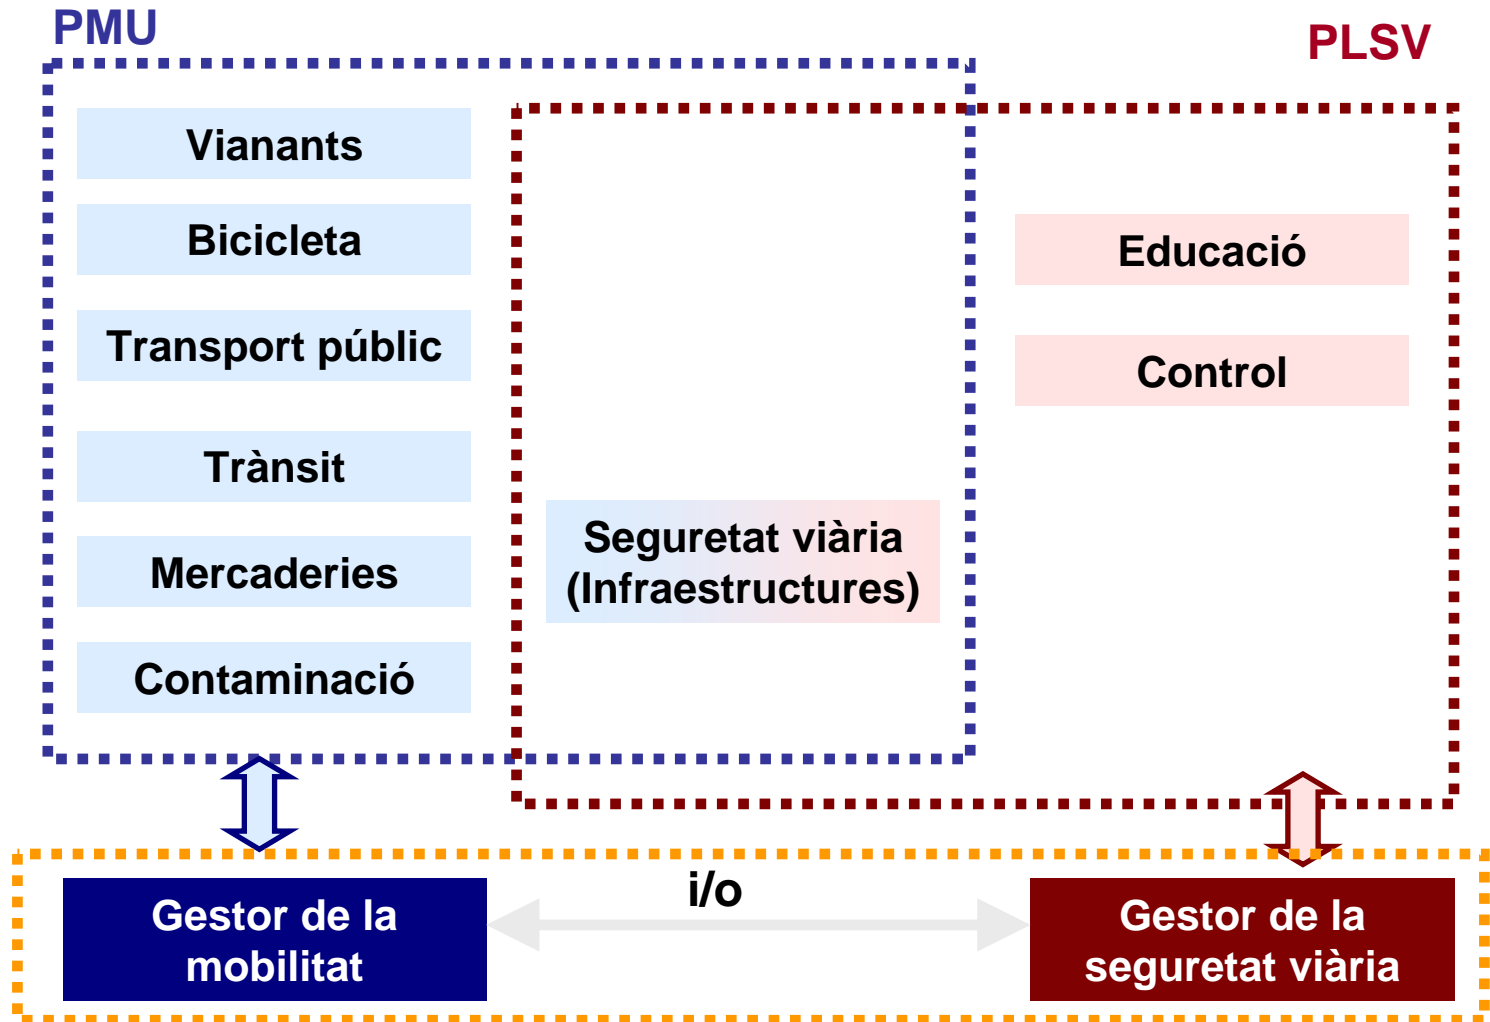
PMU

PLSV

Vianants

Bicicleta

Transport públic

Trànsit

Mercaderies

Contaminació

Seguretat viària (Infraestructures)

Educació

Control

Gestor de la mobilitat

i/o

Gestor de la seguretat viària